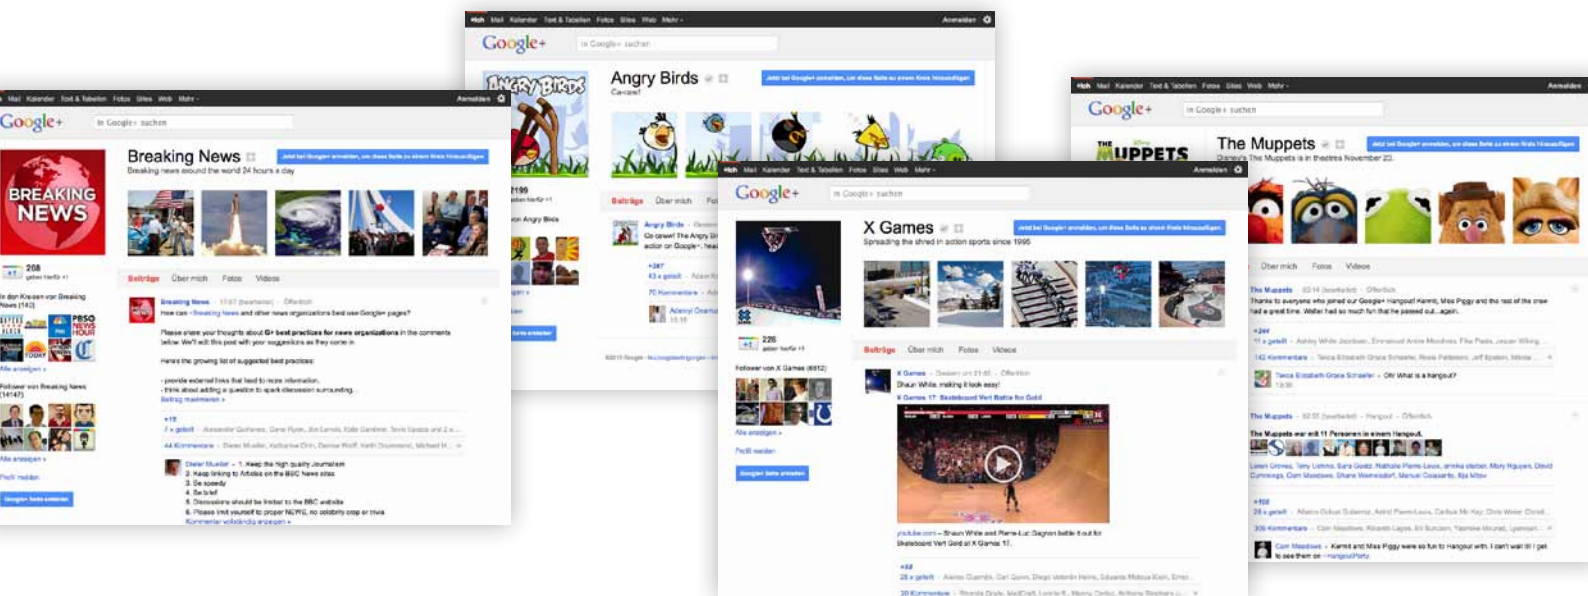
Mail Kalender Text & Tabellen Fotos Sites Web Mehr ▾ Anmelden

Google+ In Google+ suchen

BREAKING NEWS

Breaking News

Breaking news around the world 24 hours a day

Jetzt bei Google+ anmelden, um diese Seite zu einem Kreis hinzuzufügen

+1 208

Beiträge Über mich Fotos Videos

Breaking News - Öffentlich

How can Breaking News and other news organizations best use Google+ pages?

Please share your thoughts about G+ best practices for news organizations in the comments below. We'll edit this post with your suggestions as they come in.

Here's the growing list of suggested best practices:

- provide external links that lead to more information.
- think about adding a question to spark discussion surrounding.

Beitrag maximieren »

+172

44 Kommentare

Dieter Mueller - 1. Keep the high quality Journalism
2. Keep linking to Articles on the BBC News sites
3. Be speedy
4. Be brief
5. Discussions should be limited to the BBC website
6. Please limit yourself to proper NEWS, no celebrity crap or trivia

Kommentar vollständig anzeigen »

Alle anzeigen »

Follower von Breaking News (14147)

Alle anzeigen »

Profil melden

Google+ Seite erstellen

Mail Kalender Text & Tabellen Fotos Sites Web Mehr ▾ Anmelden

Google+ In Google+ suchen

ANGRY BIRDS

Angry Birds

Ca-caw!

Jetzt bei Google+ anmelden, um diese Seite zu einem Kreis hinzuzufügen

2199

Beiträge Über mich

Angry Birds

+287

43 x geteilt

70 Kommentare

Mail Kalender Text & Tabellen Fotos Sites Web Mehr ▾ Anmelden

Google+ In Google+ suchen

THE MUPPETS

The Muppets

Disney's The Muppets is in theatres November 23.

Jetzt bei Google+ anmelden, um diese Seite zu einem Kreis hinzuzufügen

Über mich Fotos Videos

The Muppets - Öffentlich

Thanks to everyone who joined our Google+ Hangout! Kermit, Miss Piggy and the rest of the crew had a great time. We had so much fun that he passed out...again.

+244

11 x geteilt

142 Kommentare

Oh! What is a hangout?

The Muppets - Hangout - Öffentlich

The Muppets war mit 11 Personen in einem Hangout.

+102

24 x geteilt

306 Kommentare

Cam Meadows - Kermit and Miss Piggy were so fun to Hangout with. I can't wait til I get to see them on #HangoutParty

Mail Kalender Text & Tabellen Fotos Sites Web Mehr ▾ Anmelden

Google+ In Google+ suchen

X Games

Spreading the shred in action sports since 1995

Jetzt bei Google+ anmelden, um diese Seite zu einem Kreis hinzuzufügen

+1 226

Beiträge Über mich Fotos Videos

X Games - Öffentlich

Shaun White, making it look easy!

X Games 17: Skateboard Vert Battle for Gold

youtube.com - Shaun White and Pierre-Luc Gagnon battle it out for Skateboard Vert Gold at X Games 17.

+68

28 x geteilt

20 Kommentare

Follower von X Games (6612)

Alle anzeigen »

Profil melden

Google+ Seite erstellen